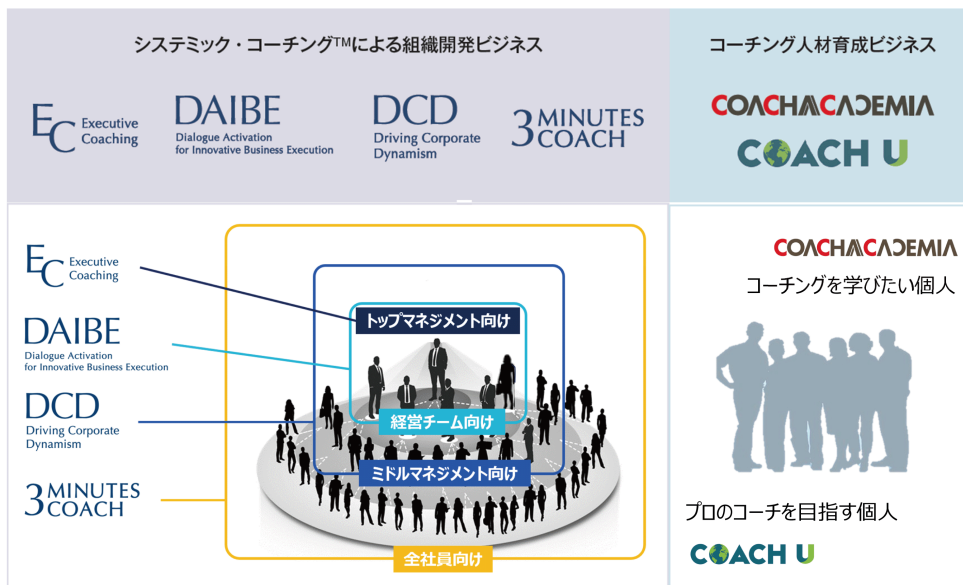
システミック・コーチング™による組織開発ビジネス

EC Executive Coaching

DAIBE Dialogue Activation for Innovative Business Execution

DCD Driving Corporate Dynamism

3 MINUTES COACH

コーチング人材育成ビジネス

COACHACADEMIA

COACH U

EC Executive Coaching

DAIBE Dialogue Activation for Innovative Business Execution

DCD Driving Corporate Dynamism

3 MINUTES COACH

トップマネジメント向け

経営チーム向け

ミドルマネジメント向け

全社員向け

COACHACADEMIA

コーチングを学びたい個人

プロのコーチを目指す個人

COACH U